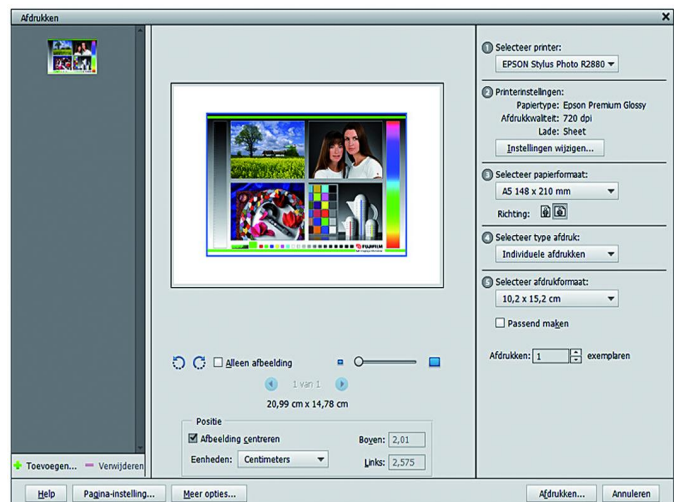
Afdrukken

1 Selecteer printer:
EPSON Stylus Photo R2880

2 Printerinstellingen:
Papiertype: Epson Premium Glossy
Afdrukkwaliteit: 720 dpi
Lade: Sheet
Instellingen wijzigen...

3 Selecteer papierformaat:
A5 148 x 210 mm
Richting:

4 Selecteer type afdruk:
Individuele afdrukken

5 Selecteer afdrukformaat:
10,2 x 15,2 cm
Passend maken

Afdrukken: 1 exemplaren

Alleen afbeelding
1 van 1
20,99 cm x 14,78 cm

Positie
Afbeelding centreren
Boven: 2,01
Eenheden: Centimeters
Links: 2,575

Toevoegen... Verwijderen

Help Pagina-instelling... Meer opties... Afdrukken... Annuleren